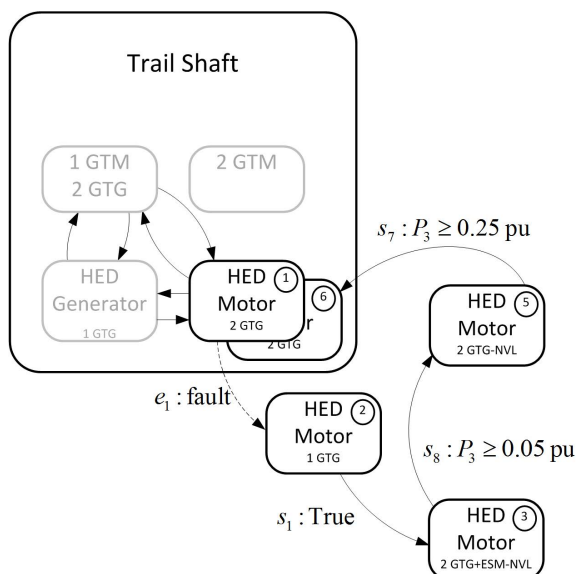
Trail Shaft

1 GTM
2 GTG

2 GTM

HED
Generator
1 GTG

HED ①
Motor
2 GTG

⑥
r
2 GTG

$s_7 : P_3 \geq 0.25$ pu

HED ⑤
Motor
2 GTG-NVL

$e_1$ : fault

HED ②
Motor
1 GTG

$s_8 : P_3 \geq 0.05$ pu

$s_1$ : True

HED ③
Motor
2 GTG+ESM-NVL